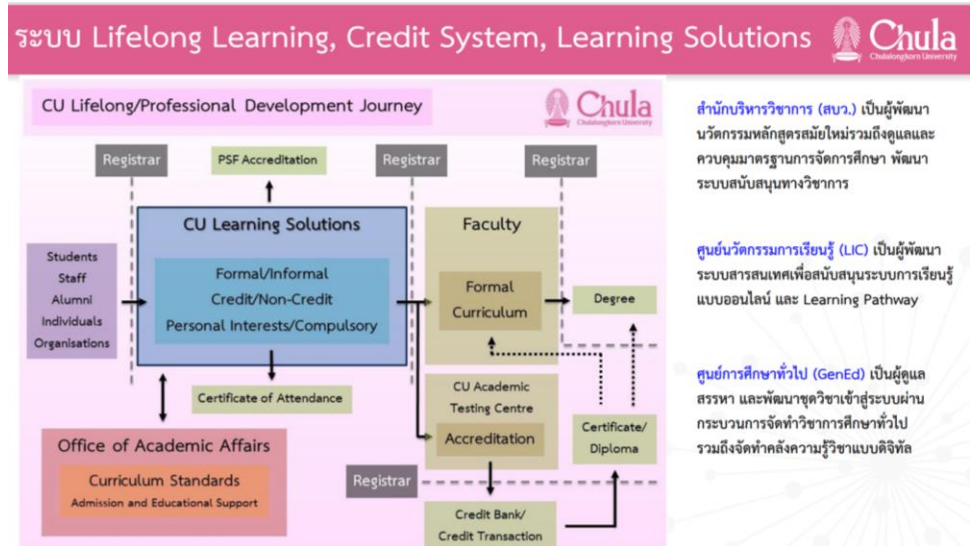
ระบบ Lifelong Learning, Credit System, Learning Solutions

Chula
Chulalongkorn University

CU Lifelong/Professional Development Journey

Chula
Chulalongkorn University

Registrar

PSF Accreditation

Registrar

Registrar

CU Learning Solutions

Formal/Informal
Credit/Non-Credit
Personal Interests/Compulsory

Faculty

Formal Curriculum

Degree

Students
Staff
Alumni
Individuals
Organisations

Certificate of Attendance

CU Academic Testing Centre

Accreditation

Certificate/ Diploma

Office of Academic Affairs

Curriculum Standards
Admission and Educational Support

Registrar

Credit Bank/ Credit Transaction

สำนักบริหารวิชาการ (สบว.) เป็นผู้พัฒนานวัตกรรมหลักสูตรสมัยใหม่รวมถึงดูแลและควบคุมมาตรฐานการจัดการศึกษา พัฒนาระบบสนับสนุนทางวิชาการ

ศูนย์นวัตกรรมการเรียนรู้ (LIC) เป็นผู้พัฒนาระบบสารสนเทศเพื่อสนับสนุนระบบการเรียนรู้แบบออนไลน์ และ Learning Pathway

ศูนย์การศึกษาทั่วไป (GenEd) เป็นผู้ดูแลสรรหา และพัฒนาชุดวิชาเข้าสู่ระบบผ่านกระบวนการจัดทำวิชาการศึกษาทั่วไป รวมถึงจัดทำคลังความรู้วิชาแบบดิจิทัล